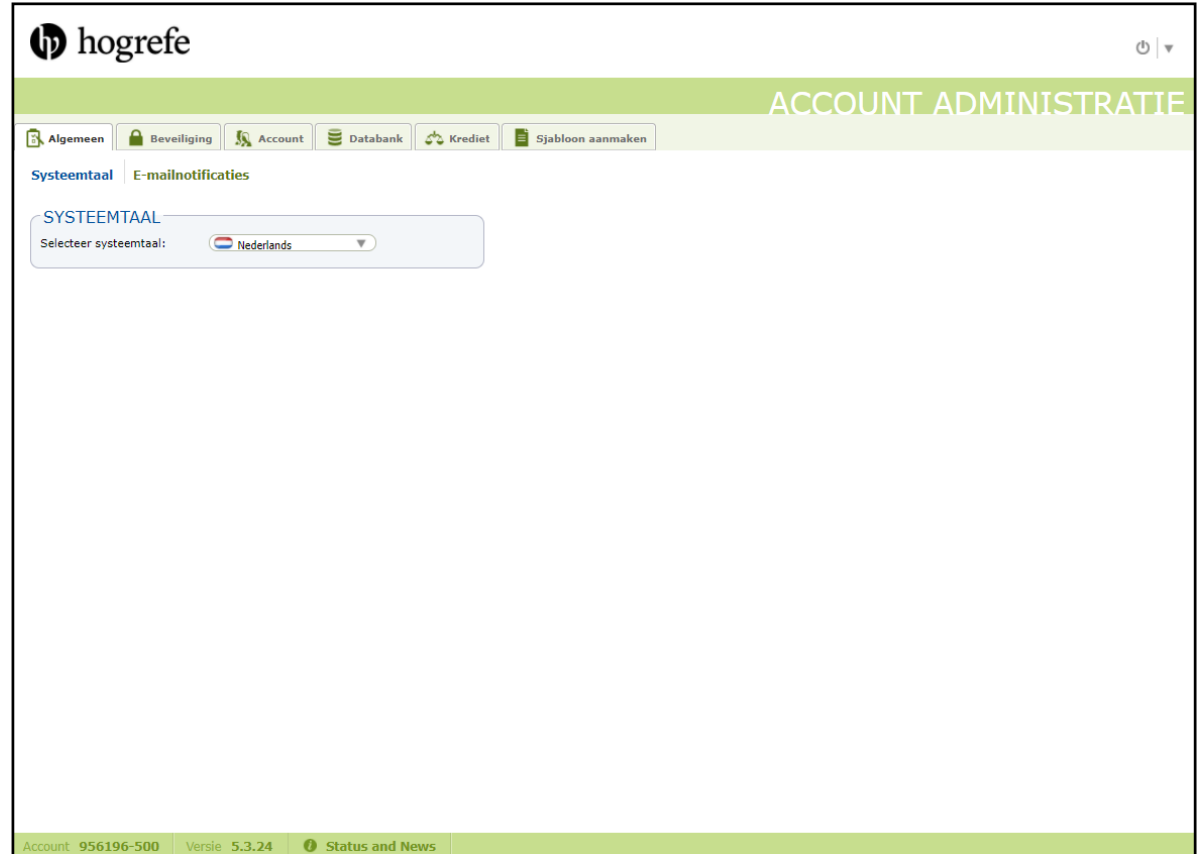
hogrefe

ACCOUNT ADMINISTRATIE

Algemeen | Beveiliging | Account | Databank | Krediet | Sjabloon aanmaken

Systeemtaal | E-mailnotificaties

SYSTEEMTAAL

Selecteer systeemtaal: Nederlands

Account 956196-500 | Versie 5.3.24 | Status and News